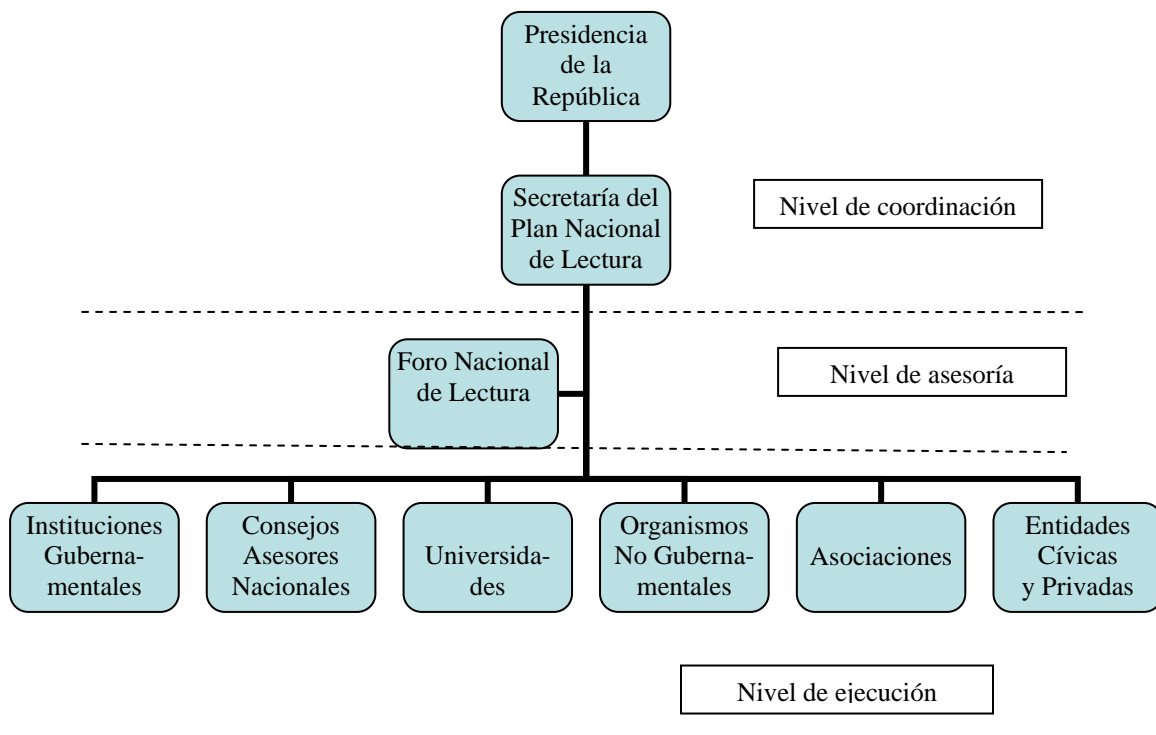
Presidencia de la República

Secretaría del Plan Nacional de Lectura

Nivel de coordinación

Foro Nacional de Lectura

Nivel de asesoría

Instituciones Gubernamentales

Consejos Asesores Nacionales

Universidades

Organismos No Gubernamentales

Asociaciones

Entidades Cívicas y Privadas

Nivel de ejecución